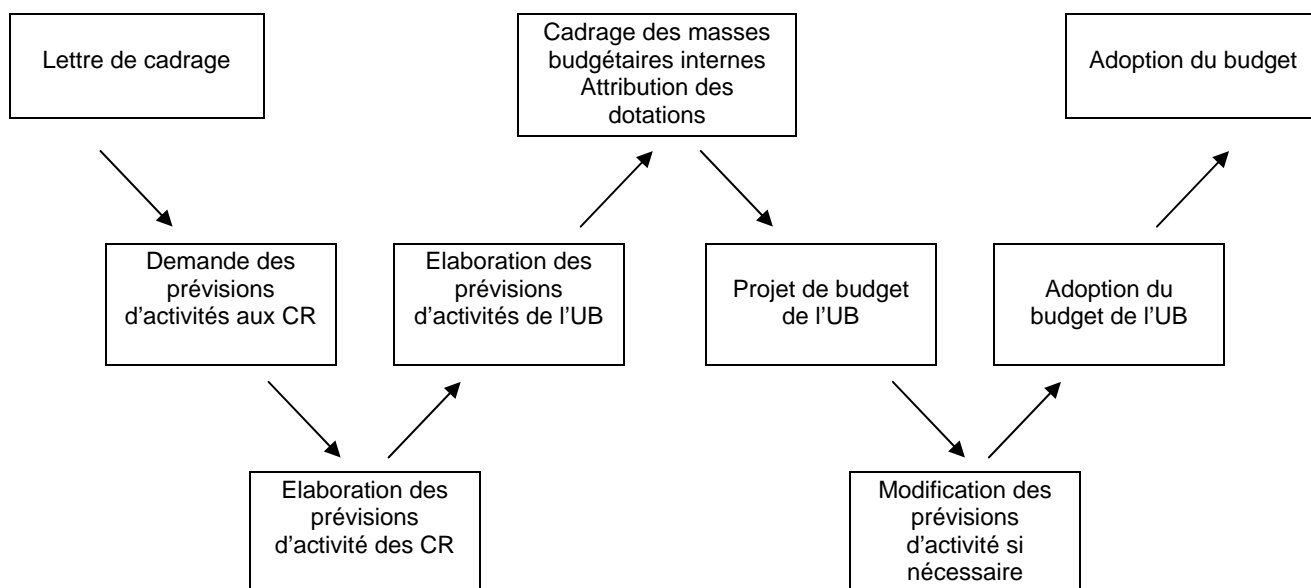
Lettre de cadrage

Demande des prévisions d'activités aux CR

Elaboration des prévisions d'activité des CR

Elaboration des prévisions d'activités de l'UB

Cadrage des masses budgétaires internes
Attribution des dotations

Projet de budget de l'UB

Modification des prévisions d'activité si nécessaire

Adoption du budget de l'UB

Adoption du budget